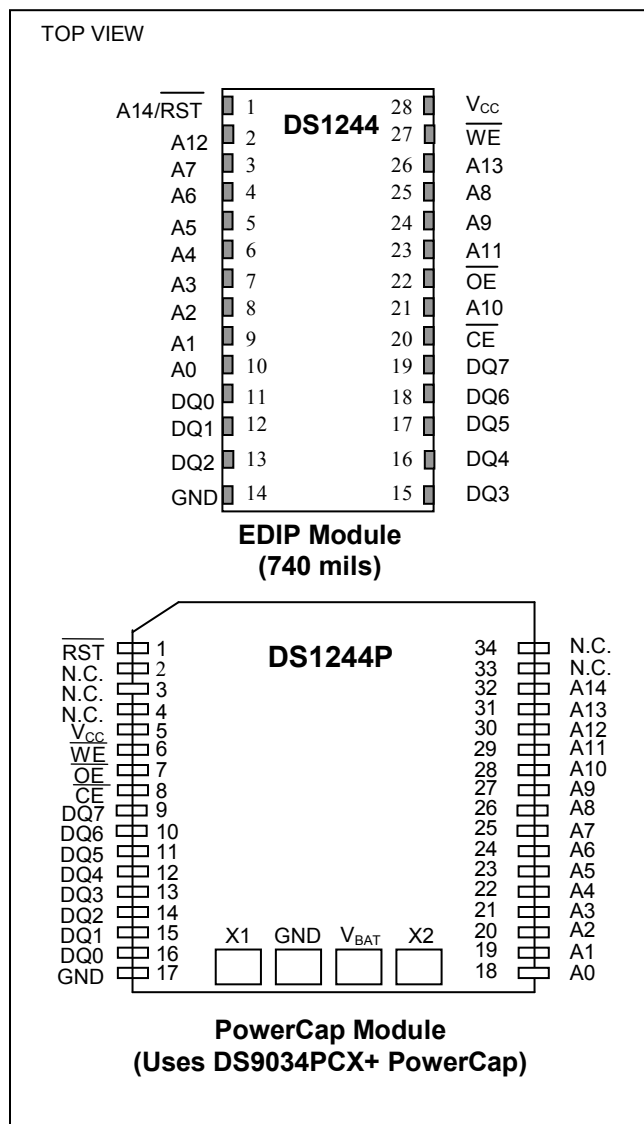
TOP VIEW

A14/$\overline{RST}$ 1
A12 2
A7 3
A6 4
A5 5
A4 6
A3 7
A2 8
A1 9
A0 10
DQ0 11
DQ1 12
DQ2 13
GND 14

DS1244

28 $V_{CC}$
27 $\overline{WE}$
26 A13
25 A8
24 A9
23 A11
22 $\overline{OE}$
21 A10
20 $\overline{CE}$
19 DQ7
18 DQ6
17 DQ5
16 DQ4
15 DQ3

EDIP Module
(740 mils)

DS1244P

$\overline{RST}$ 1
N.C. 2
N.C. 3
N.C. 4
$V_{CC}$ 5
$\overline{WE}$ 6
$\overline{OE}$ 7
$\overline{CE}$ 8
DQ7 9
DQ6 10
DQ5 11
DQ4 12
DQ3 13
DQ2 14
DQ1 15
DQ0 16
GND 17

34 N.C.
33 N.C.
32 A14
31 A13
30 A12
29 A11
28 A10
27 A9
26 A8
25 A7
24 A6
23 A5
22 A4
21 A3
20 A2
19 A1
18 A0

X1 GND $V_{BAT}$ X2

PowerCap Module
(Uses DS9034PCX+ PowerCap)